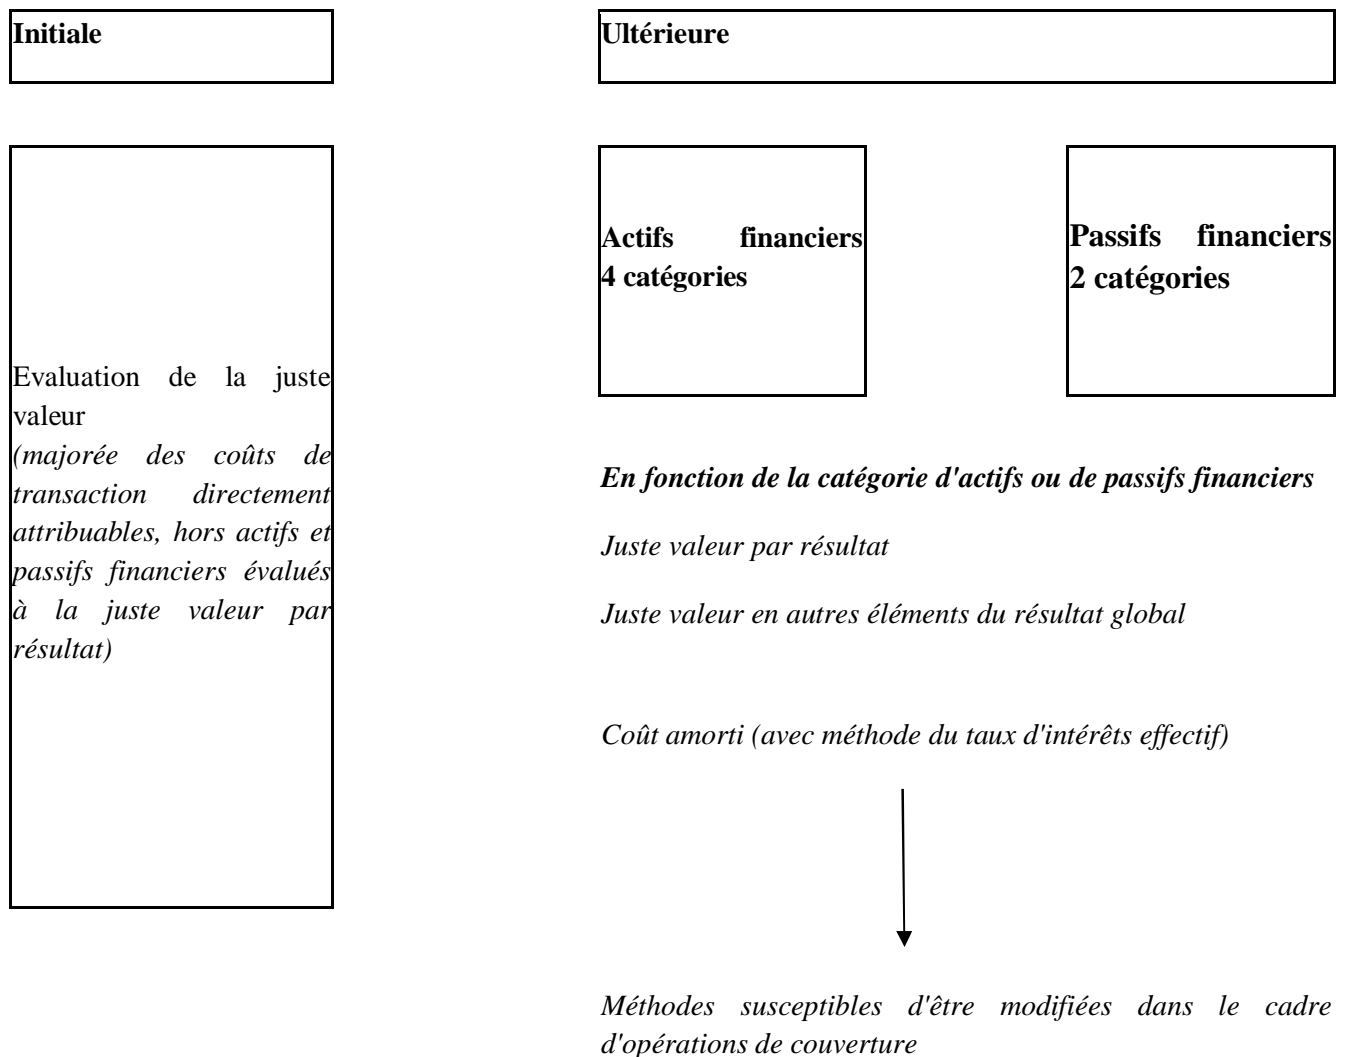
Initiale

Ultérieure

Actifs financiers
4 catégories

Passifs financiers
2 catégories

Evaluation de la juste valeur
(majorée des coûts de transaction directement attribuables, hors actifs et passifs financiers évalués à la juste valeur par résultat)

En fonction de la catégorie d'actifs ou de passifs financiers

Juste valeur par résultat

Juste valeur en autres éléments du résultat global

Coût amorti (avec méthode du taux d'intérêts effectif)

Méthodes susceptibles d'être modifiées dans le cadre d'opérations de couverture